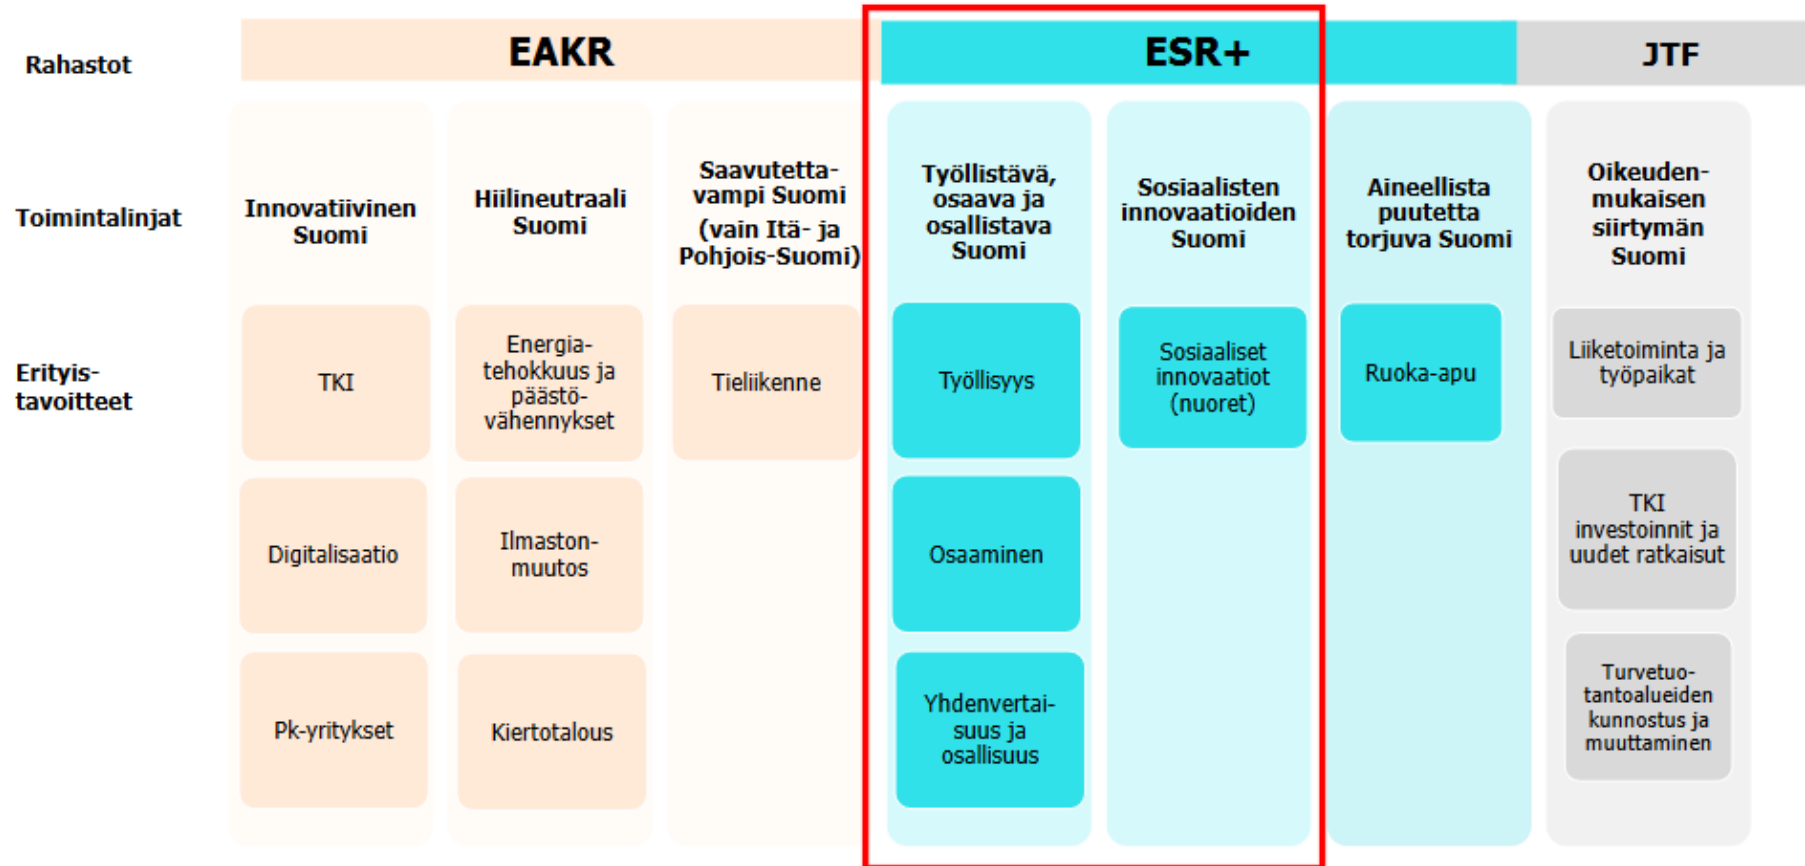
Rahastot

EAKR

ESR+

JTF

Toimintalinjat

Innovatiivinen Suomi

Hiilineutraali Suomi

Saavutettavampi Suomi (vain Itä- ja Pohjois-Suomi)

Työllistävä, osaava ja osallistava Suomi

Sosiaalisten innovaatioiden Suomi

Aineellista puutetta torjuva Suomi

Oikeudenmukaisen siirtymän Suomi

Erityistavoitteet

TKI

Energiatehokkuus ja päästövähennykset

Tieliikenne

Työllisyys

Sosiaaliset innovaatiot (nuoret)

Ruoka-apu

Liiketoiminta ja työpaikat

Digitalisaatio

Ilmastonmuutos

Osaaminen

TKI investoinnit ja uudet ratkaisut

Pk-yritykset

Kiertotalous

Yhdenvertaisuus ja osallisuus

Turvetuotantoalueiden kunnostus ja muuttaminen